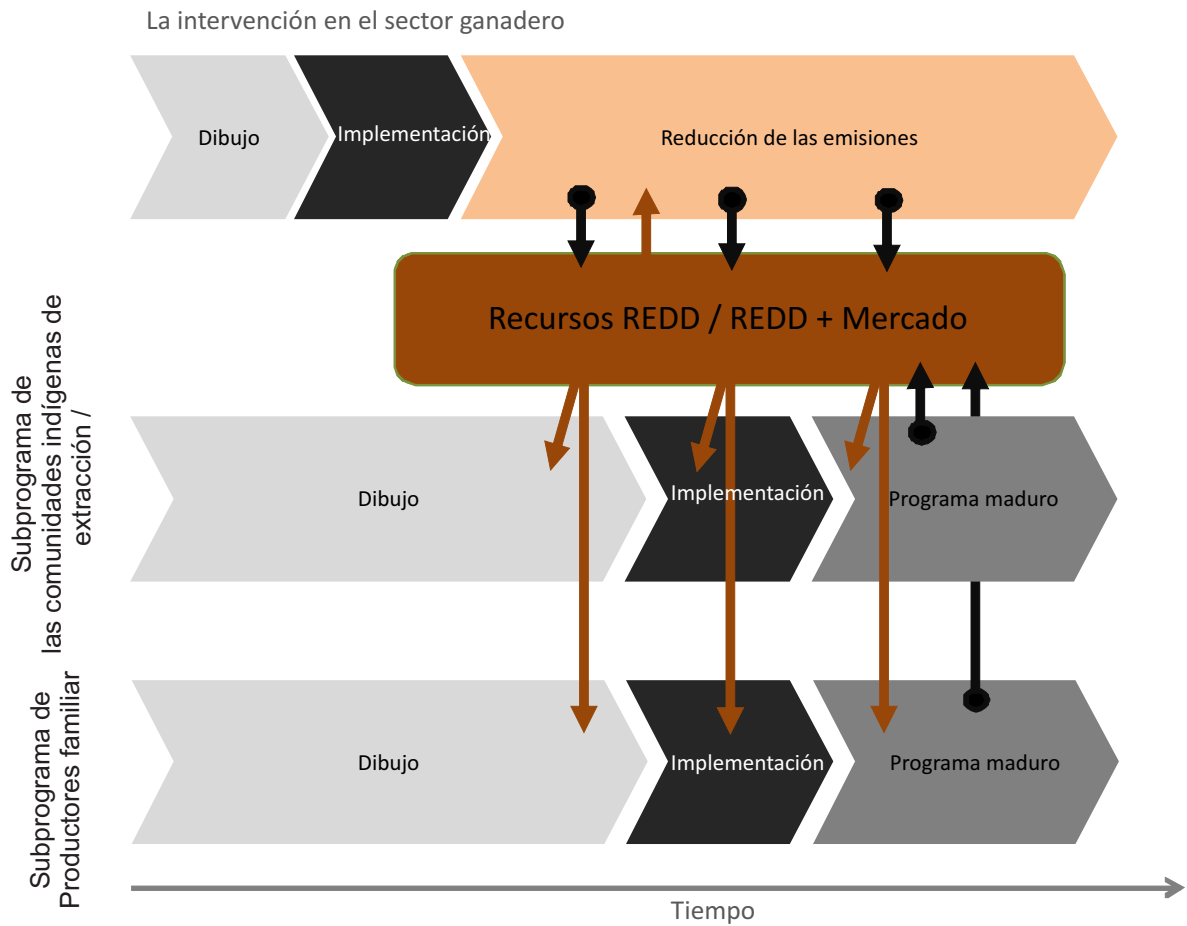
La intervención en el sector ganadero

Dibujo

Implementación

Reducción de las emisiones

Recursos REDD / REDD + Mercado

Subprograma de las comunidades indígenas de extracción /

Dibujo

Implementación

Programa maduro

Subprograma de Productores familiar

Dibujo

Implementación

Programa maduro

Tiempo